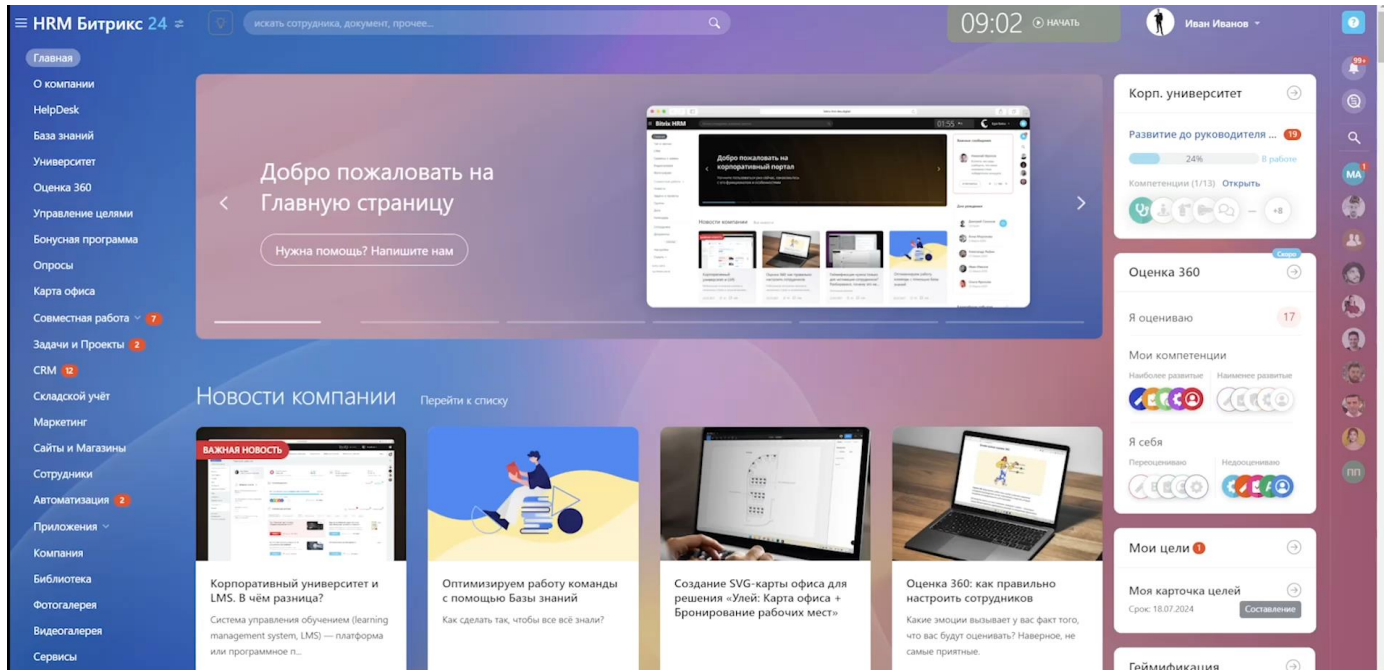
HRM Битрикс 24

искать сотрудника, документ, прочее...

09:02 НАЧАТЬ

Иван Иванов

99+

МА

ПП

Главная
О компании
HelpDesk
База знаний
Университет
Оценка 360
Управление целями
Бонусная программа
Опросы
Карта офиса
Совместная работа 7
Задачи и Проекты 2
CRM 12
Складской учёт
Маркетинг
Сайты и Магазины
Сотрудники
Автоматизация 2
Приложения
Компания
Библиотека
Фотогалерея
Видеогалерея
Сервисы

Добро пожаловать на Главную страницу

Нужна помощь? Напишите нам

Bitrix HRM

Добро пожаловать на корпоративный портал

Новости компании

Новости компании Перейти к списку

ВАЖНАЯ НОВОСТЬ

Корпоративный университет и LMS. В чём разница?

Система управления обучением (learning management system, LMS) — платформа или программное п...

Оптимизируем работу команды с помощью Базы знаний

Как сделать так, чтобы все всё знали?

Создание SVG-карты офиса для решения «Улей: Карта офиса + Бронирование рабочих мест»

Оценка 360: как правильно настроить сотрудников

Какие эмоции вызывает у вас факт того, что вас будут оценивать? Наверное, не самые приятные.

Корп. университет

Развитие до руководителя ... 19

24%

В работе

Компетенции (1/13) Открыть

+8

Скоро

Оценка 360

Я оцениваю 17

Мои компетенции

Наиболее развитые

Наименее развитые

Я себя

Переоцениваю

Недооцениваю

Мои цели 1

Моя карточка целей

Срок: 18.07.2024

Составление

Геймификация